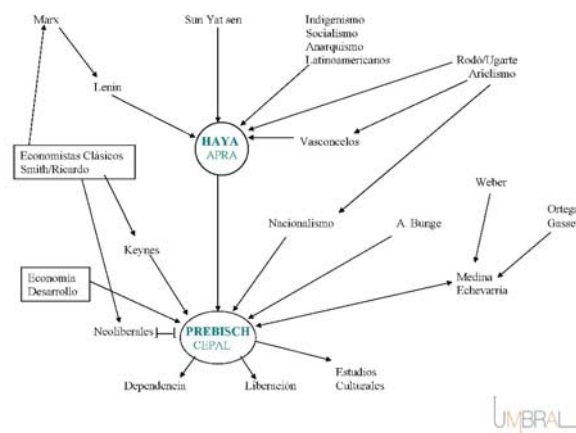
Marx

Sun Yat sen

Indigenismo
Socialismo
Anarquismo
Latinoamericanos

Lenin

Rodó/Ugarte
Arielismo

HAYA
APRA

Vasconcelos

Economistas Clásicos
Smith/Ricardo

Weber

Orteg
Gasse

Nacionalismo

A. Bunge

Keynes

Economía
Desarrollo

Medina
Echevarría

Neoliberales

PREBISCH
CEPAL

Estudios
Culturales

Dependencia

Liberación

UMBRAL